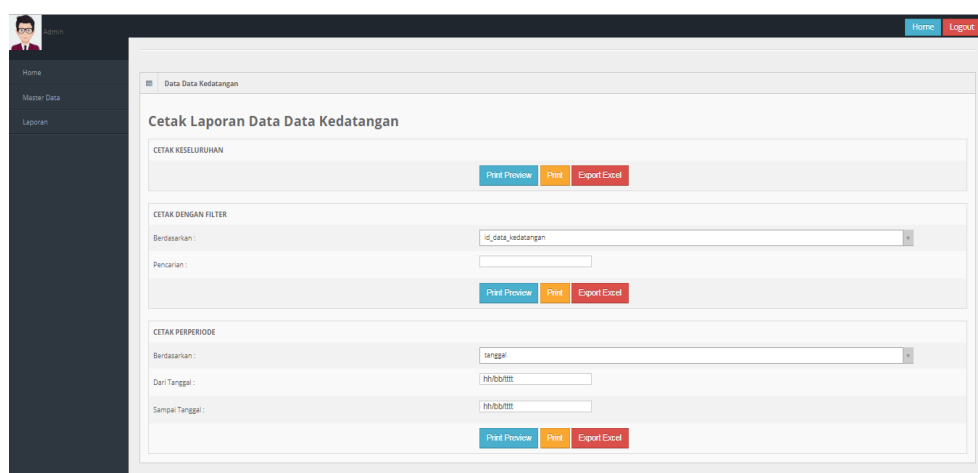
Admin

Home Logout

Home
Master Data
Laporan

Data Data Kedatangan

Cetak Laporan Data Data Kedatangan

CETAK KESELURUHAN

Print Preview Print Export Excel

CETAK DENGAN FILTER

Berdasarkan : id_data_kedatangan

Pencarian :

Print Preview Print Export Excel

CETAK PERPERIODE

Berdasarkan : tanggal

Dari Tanggal : hh/bb/tttt

Sampai Tanggal : hh/bb/tttt

Print Preview Print Export Excel